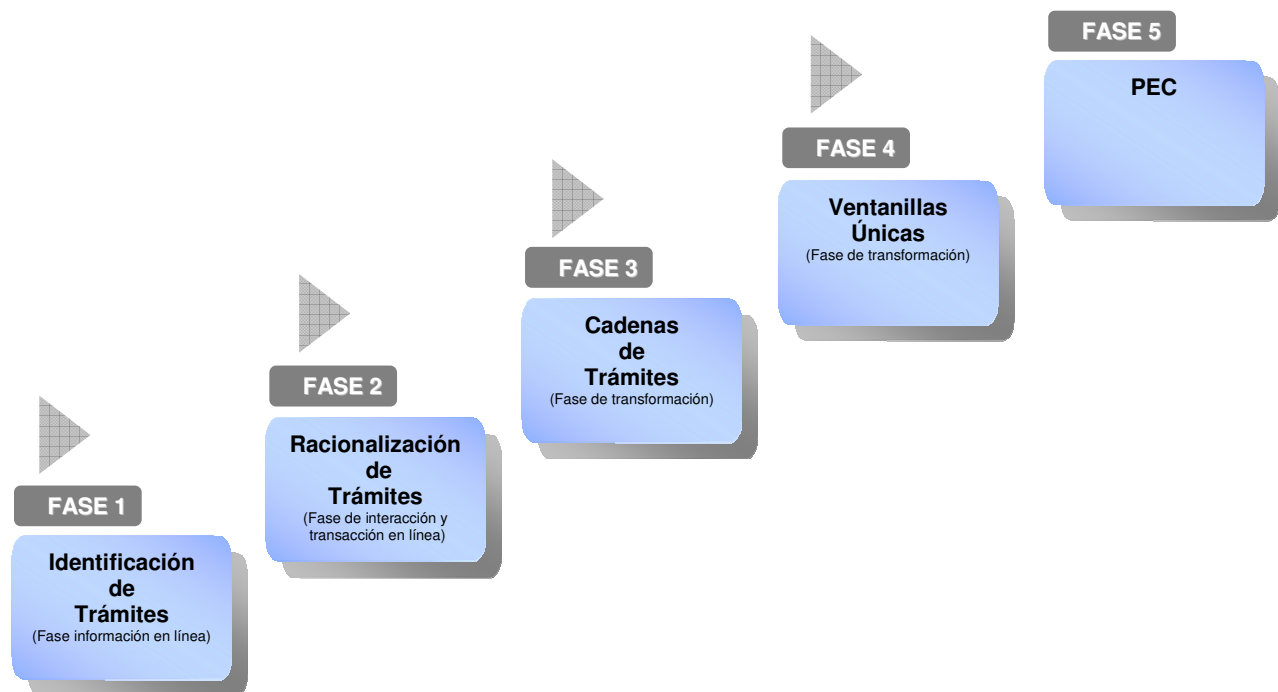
FASE 1

Identificación de Trámites
(Fase información en línea)

FASE 2

Racionalización de Trámites
(Fase de interacción y transacción en línea)

FASE 3

Cadenas de Trámites
(Fase de transformación)

FASE 4

Ventanillas Únicas
(Fase de transformación)

FASE 5

PEC